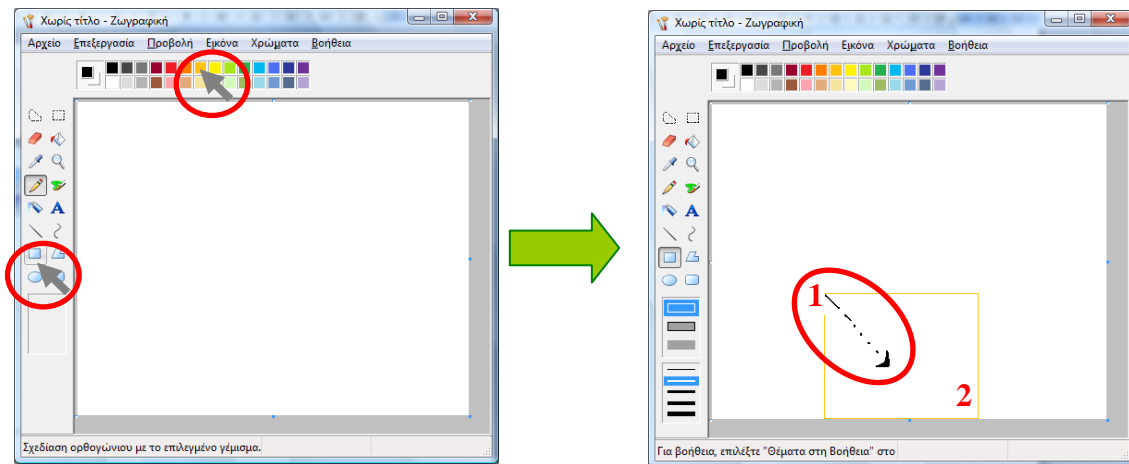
Χωρίς τίτλο - Ζωγραφική

Αρχείο Επεξεργασία Προβολή Εικόνα Χρώματα Βοήθεια

A

Σχεδίαση ορθογώνιου με το επιλεγμένο γέμισμα.

Χωρίς τίτλο - Ζωγραφική

Αρχείο Επεξεργασία Προβολή Εικόνα Χρώματα Βοήθεια

A

1

2

Για βοήθεια, επιλέξτε "Θέματα στη Βοήθεια" στο